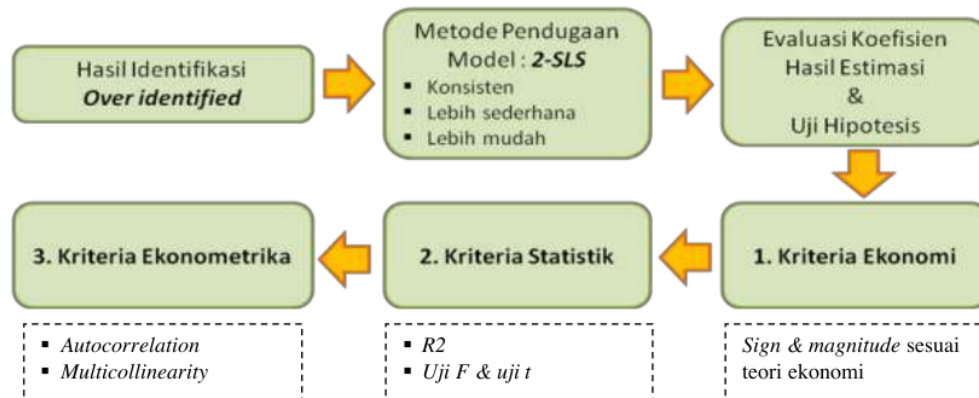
Hasil Identifikasi
***Over identified***

Metode Pendugaan Model : ***2-SLS***
- Konsisten
- Lebih sederhana
- Lebih mudah

Evaluasi Koefisien Hasil Estimasi & Uji Hipotesis

**1. Kriteria Ekonomi**

**2. Kriteria Statistik**

**3. Kriteria Ekonometrika**

- *Autocorrelation*
- *Multicollinearity*

- *R2*
- *Uji F & uji t*

*Sign & magnitude* sesuai teori ekonomi